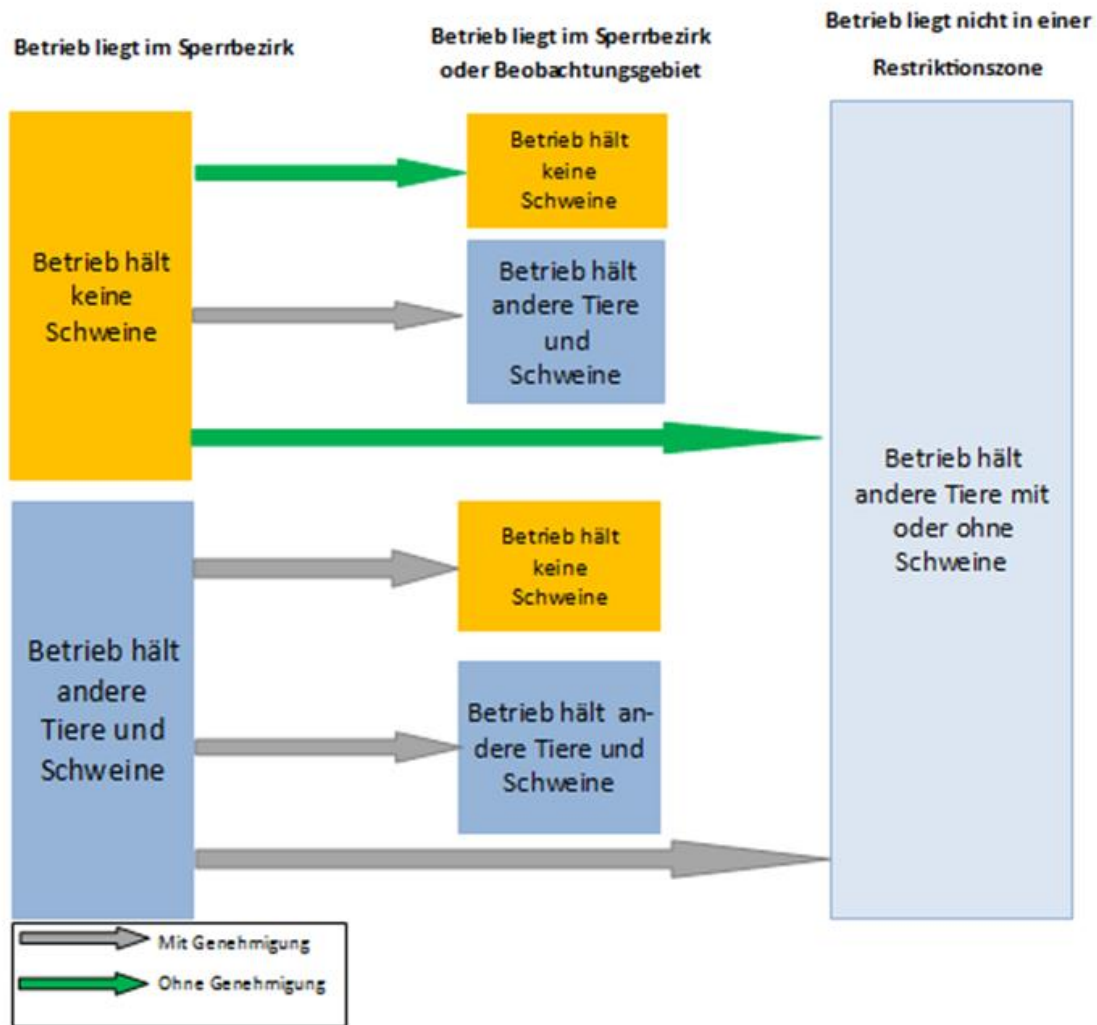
Betrieb liegt im Sperrbezirk

Betrieb liegt im Sperrbezirk oder Beobachtungsgebiet

Betrieb liegt nicht in einer Restriktionszone

Betrieb hält keine Schweine

Betrieb hält keine Schweine

Betrieb hält andere Tiere und Schweine

Betrieb hält andere Tiere mit oder ohne Schweine

Betrieb hält andere Tiere und Schweine

Betrieb hält keine Schweine

Betrieb hält andere Tiere und Schweine

Mit Genehmigung

Ohne Genehmigung